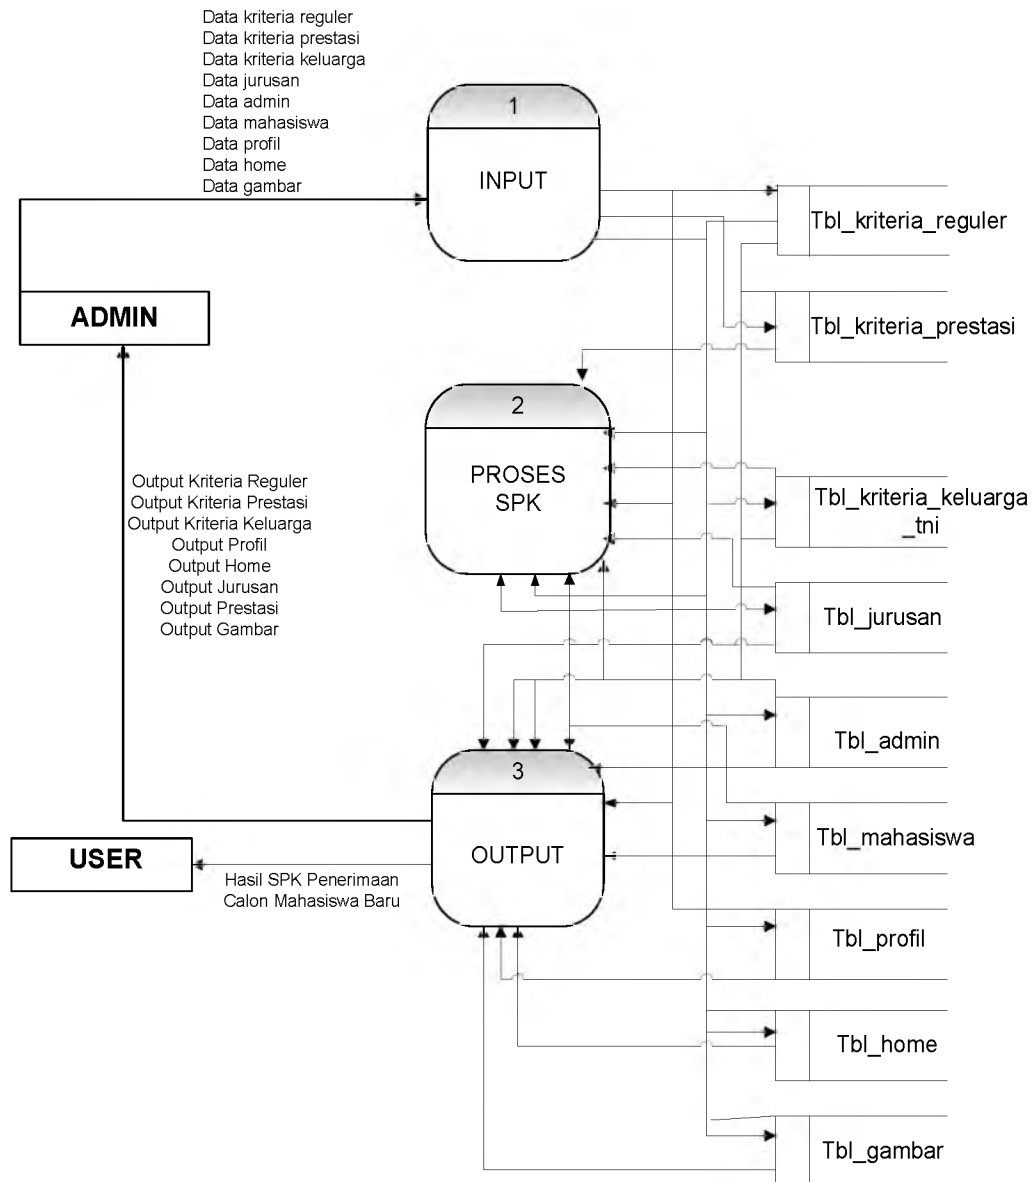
Data kriteria reguler
Data kriteria prestasi
Data kriteria keluarga
Data jurusan
Data admin
Data mahasiswa
Data profil
Data home
Data gambar

1

INPUT

ADMIN

2

PROSES SPK

Output Kriteria Reguler
Output Kriteria Prestasi
Output Kriteria Keluarga
Output Profil
Output Home
Output Jurusan
Output Prestasi
Output Gambar

3

OUTPUT

USER

Hasil SPK Penerimaan Calon Mahasiswa Baru

Tbl_kriteria_reguler

Tbl_kriteria_prestasi

Tbl_kriteria_keluarga_tni

Tbl_jurusan

Tbl_admin

Tbl_mahasiswa

Tbl_profil

Tbl_home

Tbl_gambar